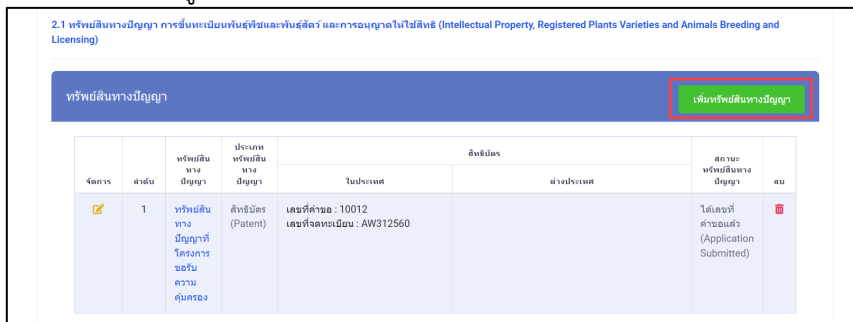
2.1 ทรัพย์สินทางปัญญา การขึ้นทะเบียนพันธุ์พืชและพันธุ์สัตว์ และการอนุญาตให้ใช้สิทธิ (Intellectual Property, Registered Plants Varieties and Animals Breeding and Licensing)

ทรัพย์สินทางปัญญา

เพิ่มทรัพย์สินทางปัญญา

| จัดการ | ลำดับ | ทรัพย์สินทางปัญญา | ประเภททรัพย์สินทางปัญญา | สิทธิบัตร ในประเทศ | สิทธิบัตร ต่างประเทศ | สถานะทรัพย์สินทางปัญญา | ลบ |
|---|---|---|---|---|---|---|---|
| | 1 | ทรัพย์สินทางปัญญาที่โครงการขอรับความคุ้มครอง | สิทธิบัตร (Patent) | เลขที่คำขอ : 10012 เลขที่จดทะเบียน : AW312560 | | ได้เลขที่คำขอแล้ว (Application Submitted) | |